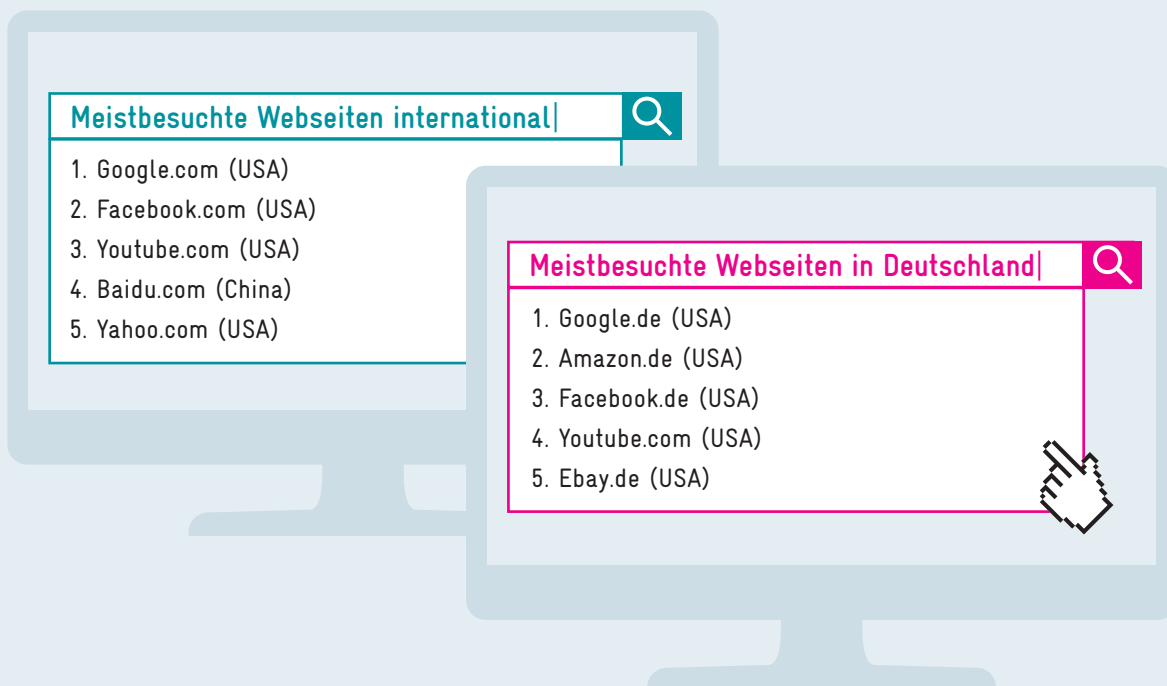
Meistbesuchte Webseiten international

1. Google.com (USA)
2. Facebook.com (USA)
3. Youtube.com (USA)
4. Baidu.com (China)
5. Yahoo.com (USA)

Meistbesuchte Webseiten in Deutschland

1. Google.de (USA)
2. Amazon.de (USA)
3. Facebook.de (USA)
4. Youtube.com (USA)
5. Ebay.de (USA)